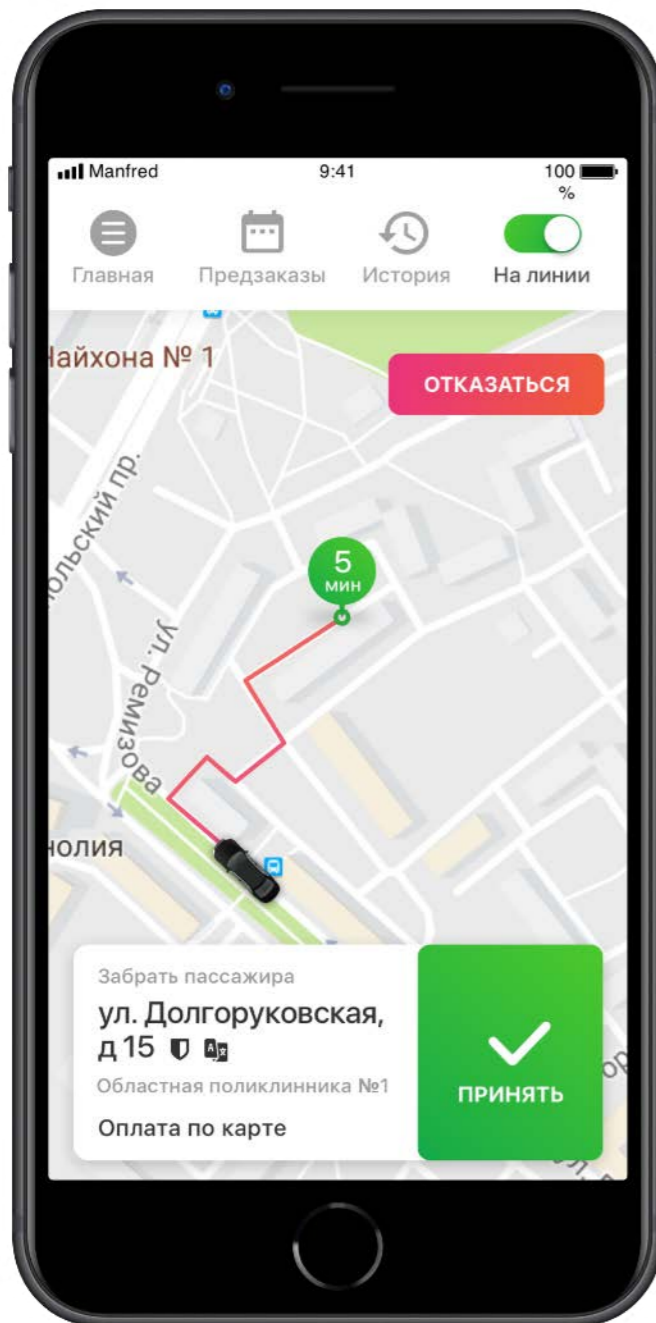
Manfred 9:41 100 %

Главная Предзаказы История На линии

Чайхона № 1

ОТКАЗАТЬСЯ

ольский пр.

5 мин

ул. Ремизова

нолия

Забрать пассажира

ул. Долгоруковская, д 15

Областная поликлинника №1

Оплата по карте

ПРИНЯТЬ